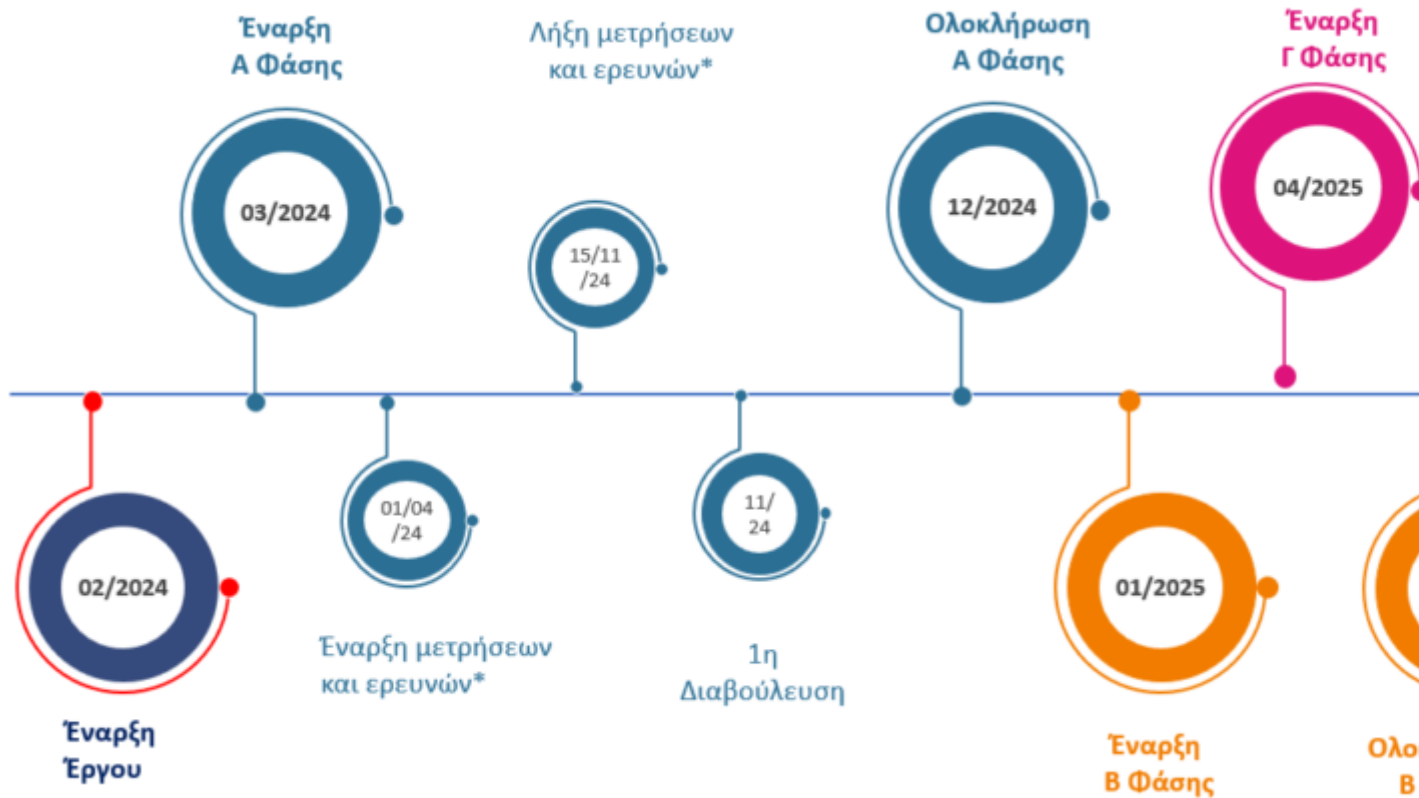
Έναρξη
Α Φάσης

03/2024

Λήξη μετρήσεων
και ερευνών*

15/11
/24

Ολοκλήρωση
Α Φάσης

12/2024

Έναρξη
Γ Φάσης

04/2025

02/2024

Έναρξη
Έργου

01/04
/24

Έναρξη μετρήσεων
και ερευνών*

11/
24

1η
Διαβούλευση

01/2025

Έναρξη
Β Φάσης

Ολο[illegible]
Β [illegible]